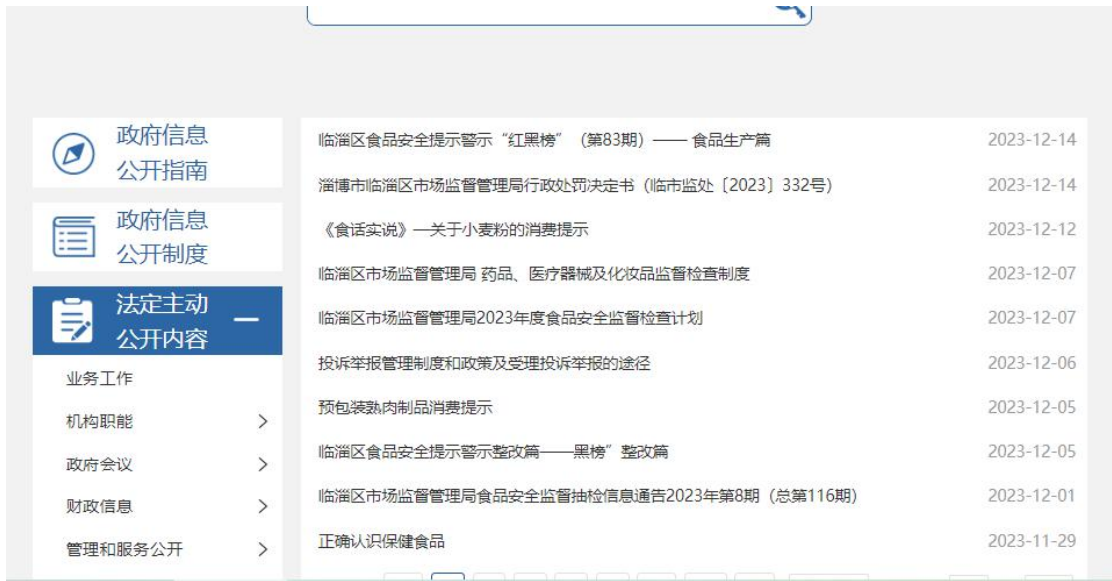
政府信息公开指南

政府信息公开制度

法定主动公开内容 —

业务工作

机构职能 >

政府会议 >

财政信息 >

管理和服务公开 >

临淄区食品安全提示警示“红黑榜”（第83期）—— 食品生产篇 2023-12-14

淄博市临淄区市场监督管理局行政处罚决定书（临市监处〔2023〕332号） 2023-12-14

《食话实说》—关于小麦粉的消费提示 2023-12-12

临淄区市场监督管理局 药品、医疗器械及化妆品监督检查制度 2023-12-07

临淄区市场监督管理局2023年度食品安全监督检查计划 2023-12-07

投诉举报管理制度和政策及受理投诉举报的途径 2023-12-06

预包装熟肉制品消费提示 2023-12-05

临淄区食品安全提示警示整改篇——黑榜”整改篇 2023-12-05

临淄区市场监督管理局食品安全监督抽检信息通告2023年第8期（总第116期） 2023-12-01

正确认识保健食品 2023-11-29